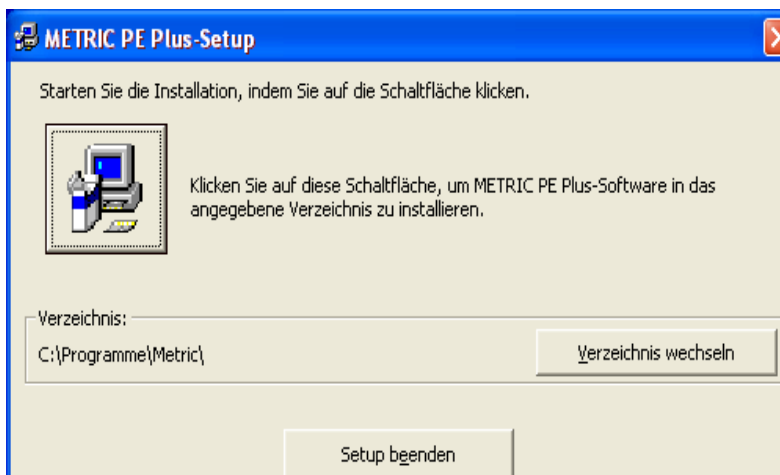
METRIC PE Plus-Setup

Starten Sie die Installation, indem Sie auf die Schaltfläche klicken.

Klicken Sie auf diese Schaltfläche, um METRIC PE Plus-Software in das angegebene Verzeichnis zu installieren.

Verzeichnis:

C:\Programme\Metric\

Verzeichnis wechseln

Setup beenden